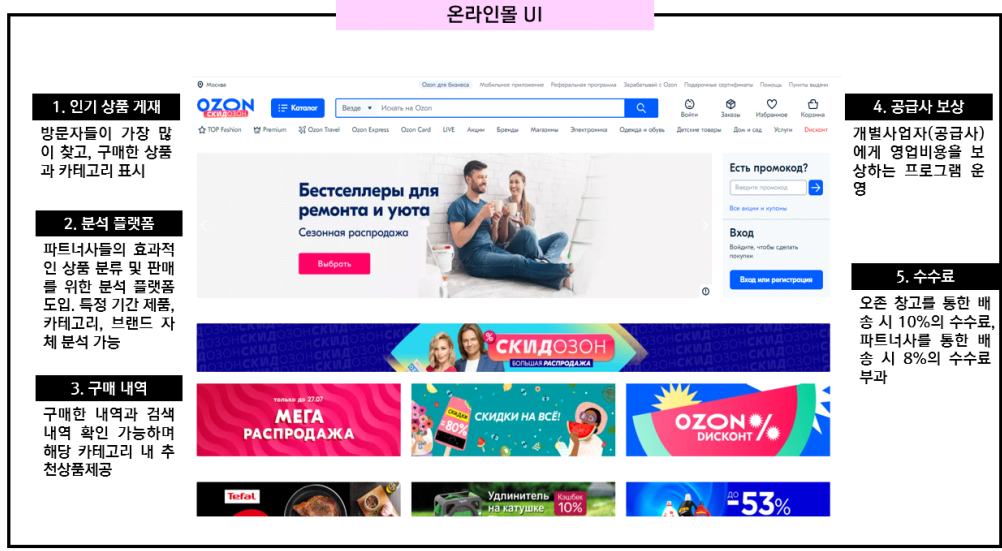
온라인몰 UI

1. 인기 상품 게재

방문자들이 가장 많이 찾고, 구매한 상품과 카테고리 표시

2. 분석 플랫폼

파트너사들의 효과적인 상품 분류 및 판매를 위한 분석 플랫폼 도입. 특정 기간 제품, 카테고리, 브랜드 자체 분석 가능

3. 구매 내역

구매한 내역과 검색 내역 확인 가능하며 해당 카테고리 내 추천상품제공

Москва | Ozon для бизнеса | Мобильное приложение | Реферальная программа | Зарабатывай с Ozon | Подарочные сертификаты | Помощь | Пункты выдачи

OZON СКИДОЗОН | Каталог | Везде | Искать на Ozon | Войти | Заказы | Избранное | Корзина

TOP Fashion | Premium | Ozon Travel | Ozon Express | Ozon Card | LIVE | Акции | Бренды | Магазины | Электроника | Одежда и обувь | Детские товары | Дом и сад | Услуги | Дисконт

Бестселлеры для ремонта и уюта
Сезонная распродажа
Выбрать

Есть промокод?
Введите промокод
Все акции и купоны

Вход
Войдите, чтобы сделать покупки
Вход или регистрация

СКИДОЗОН
БОЛЬШАЯ РАСПРОДАЖА

только до 27.07
МЕГА РАСПРОДАЖА

СКИДКИ -80%
СКИДКИ НА ВСЁ!

OZON ДИСКОНТ %

Tefal

Удлинитель на катушке
Кэшбек 10%

до -53%

4. 공급사 보상

개별사업자(공급사)에게 영업비용을 보상하는 프로그램 운영

5. 수수료

오존 창고를 통한 배송 시 10%의 수수료, 파트너사를 통한 배송 시 8%의 수수료 부과